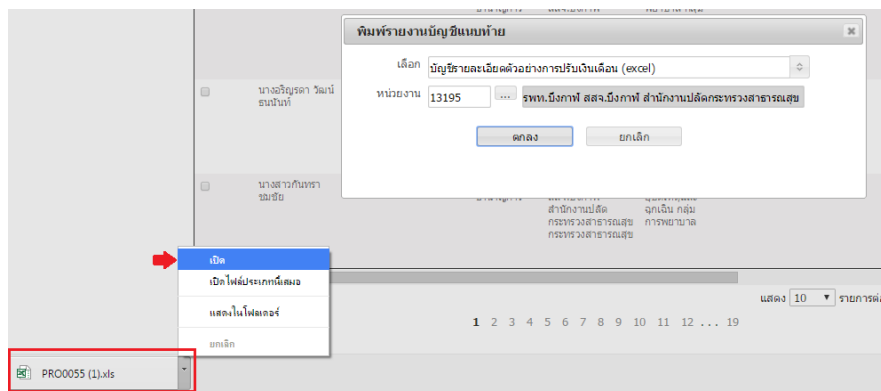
พิมพ์รายงานบัญชีแนบท้าย

เลือก บัญชีรายละเอียดตัวอย่างการปรับเงินเดือน (excel)

หน่วยงาน 13195 ... รพท.บึงกาฬ สสจ.บึงกาฬ สำนักงานปลัดกระทรวงสาธารณสุข

ตกลง ยกเลิก

นางอริญรดา วัฒน์ธนนันท์

นางสาวกันทรา ชมชัย

สำนักงานปลัดกระทรวงสาธารณสุข กระทรวงสาธารณสุข

ฉุกเฉิน กลุ่มการพยาบาล

เปิด
เปิดไฟล์ประเภทนี้เสมอ
แสดงในโฟลเดอร์
ยกเลิก

แสดง 10 รายการต่

1 2 3 4 5 6 7 8 9 10 11 12 ... 19

PRO0055 (1).xls